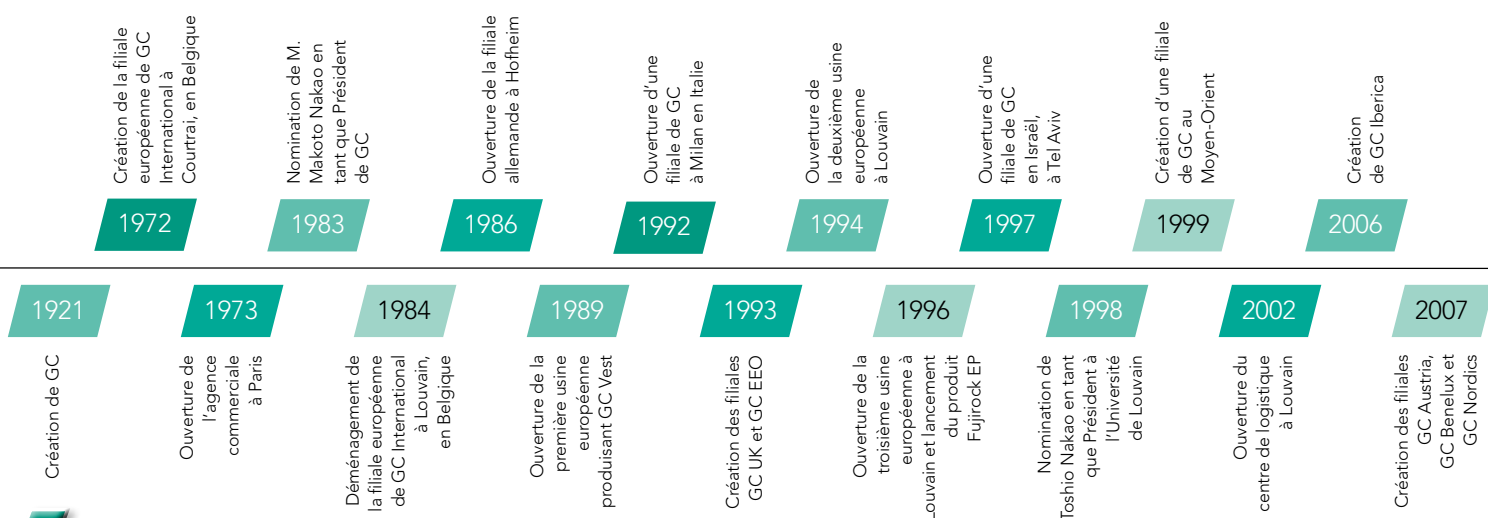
Création de la filiale européenne de GC International à Courtrai, en Belgique

1972

Nomination de M. Makoto Nakao en tant que Président de GC

1983

Ouverture de la filiale allemande à Hofheim

1986

Ouverture d'une filiale de GC à Milan en Italie

1992

Ouverture de la deuxième usine européenne à Louvain

1994

Ouverture d'une filiale de GC en Israël, à Tel Aviv

1997

Création d'une filiale de GC au Moyen-Orient

1999

Création de GC Iberica

2006

1921

Création de GC

1973

Ouverture de l'agence commerciale à Paris

1984

Déménagement de la filiale européenne de GC International à Louvain, en Belgique

1989

Ouverture de la première usine européenne produisant GC Vest

1993

Création des filiales GC UK et GC EEO

1996

Ouverture de la troisième usine européenne à Louvain et lancement du produit Fujirock EP

1998

Nomination de Toshio Nakao en tant que Président à l'Université de Louvain

2002

Ouverture du centre de logistique à Louvain

2007

Création des filiales GC Austria, GC Benelux et GC Nordics